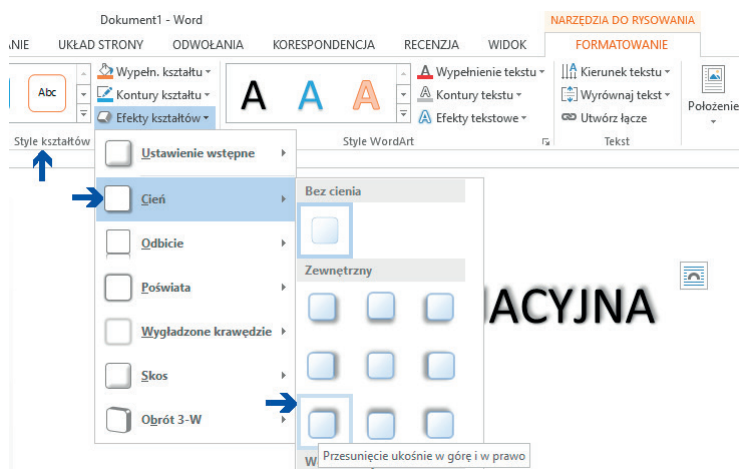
Dokument1 - Word

NARZĘDZIA DO RYSOWANIA

ANIE UKŁAD STRONY ODWOŁANIA KORESPONDENCJA RECENZJA WIDOK FORMATOWANIE

Abc

Wypełn. kształtu

Kontury kształtu

Efekty kształtów

A A A

Wypełnienie tekstu

Kontury tekstu

Efekty tekstowe

Kierunek tekstu

Wyrównaj tekst

Utwórz łącze

Położenie

Style kształtów

Style WordArt

Tekst

Ustawienie wstępne

Cień

Odbicie

Poświata

Wygładzone krawędzie

Skos

Obrót 3-W

Bez cienia

Zewnętrzny

ACYJNA

Przesunięcie ukośnie w górę i w prawo

W